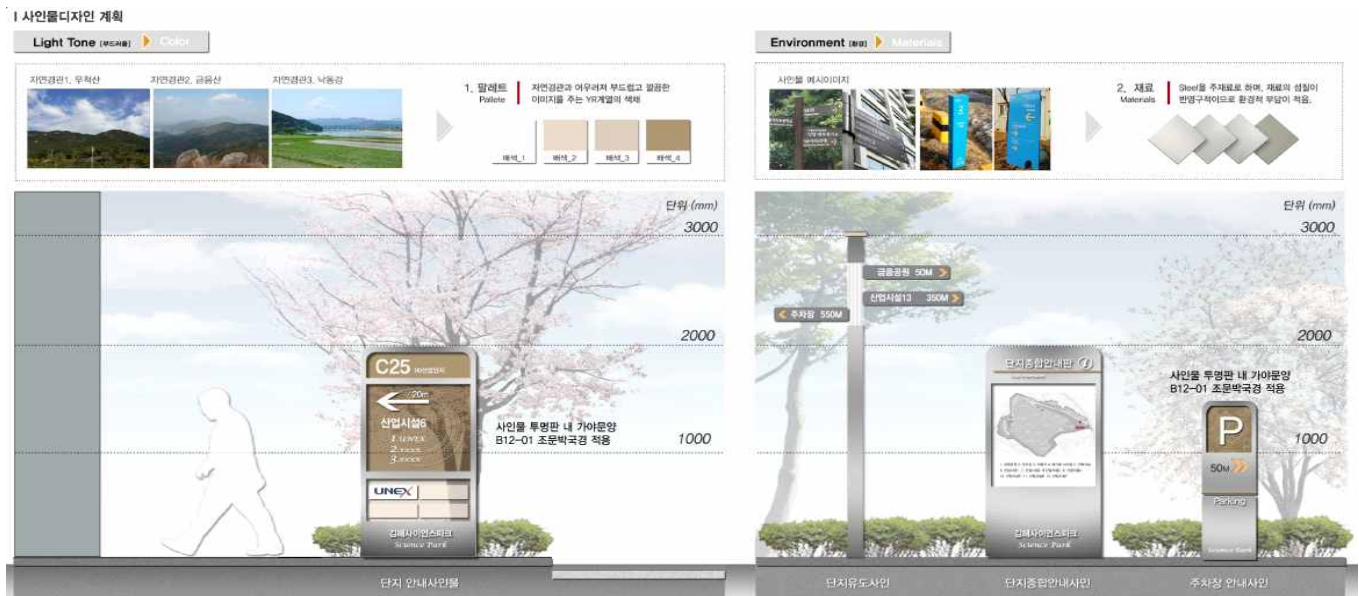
I 사인물디자인 계획

Light Tone [부드러움] Color

자연경관1. 무척산 자연경관2. 금음산 자연경관3. 낙동강

1. 팔레트 Pallete
자연경관과 어우러져 부드럽고 깔끔한 이미지를 주는 YR계열의 색채

배색_1 배색_2 배색_3 배색_4

단위 (mm)
3000
2000
1000

C25 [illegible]
20m
산업시설6
1.UNEX
2.xxxx
3.xxxx
UNEX
김해사이언스파크
Science Park

사인물 투명판 내 가야문양
B12-01 조문박국경 적용

단지 안내사인물

Environment [환경] Materials

사인물 예시이미지

2. 재료 Materials
Steel을 주재료로 하며, 재료의 성질이 반영구적이므로 환경적 부담이 적음.

단위 (mm)
3000
2000
1000

금음공원 50M
산업시설13 350M
주차장 550M

단지종합안내판
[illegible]
김해사이언스파크
Science Park

사인물 투명판 내 가야문양
B12-01 조문박국경 적용

P
50M
Parking
Science Park

단지유도사인 단지종합안내사인 주차장 안내사인